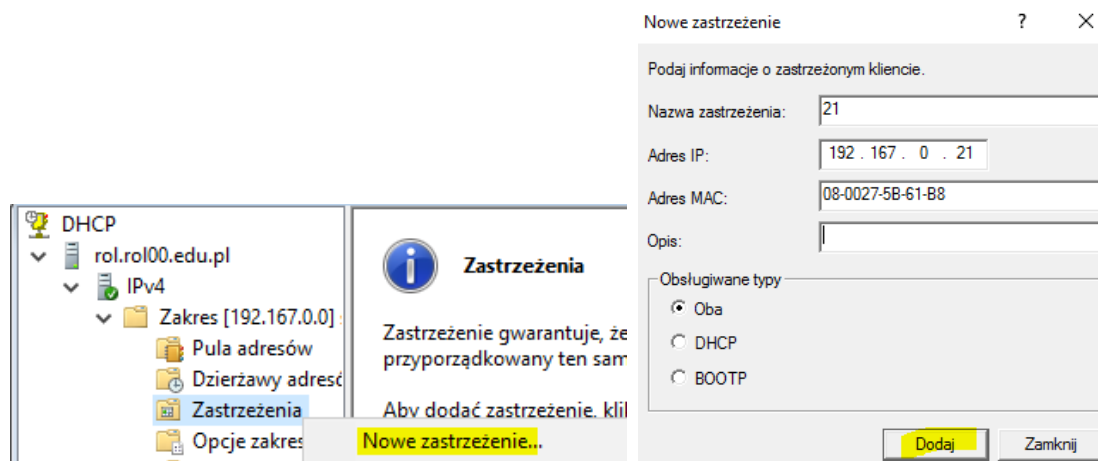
DHCP
rol.rol00.edu.pl
IPv4
Zakres [192.167.0.0]
Pula adresów
Dzierżawy adresó
Zastrzeżenia
Opcje zakres
Nowe zastrzeżenie...

Zastrzeżenia

Zastrzeżenie gwarantuje, że
przyporządkowany ten sam

Aby dodać zastrzeżenie, kli

Nowe zastrzeżenie
?
X
Podaj informacje o zastrzeżonym kliencie.
Nazwa zastrzeżenia: 21
Adres IP: 192 . 167 . 0 . 21
Adres MAC: 08-0027-5B-61-B8
Opis:
Obsługiwane typy
Oba
DHCP
BOOTP
Dodaj
Zamknij